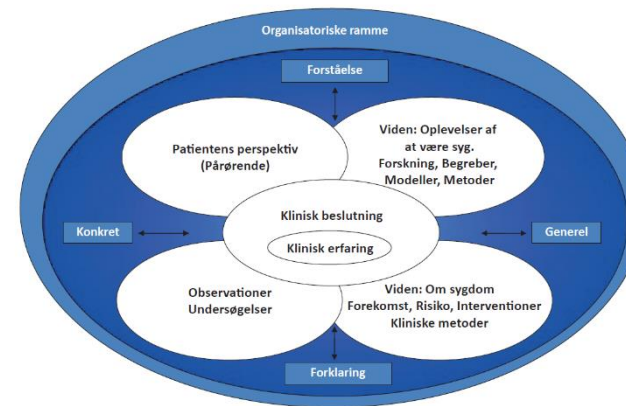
Organisatoriske ramme

Forståelse

Patientens perspektiv (Pårørende)

Viden: Oplevelser af at være syg. Forskning, Begreber, Modeller, Metoder

Konkret

Klinisk beslutning

Klinisk erfaring

Generel

Observationer Undersøgelser

Viden: Om sygdom Forekomst, Risiko, Interventioner Kliniske metoder

Forklaring